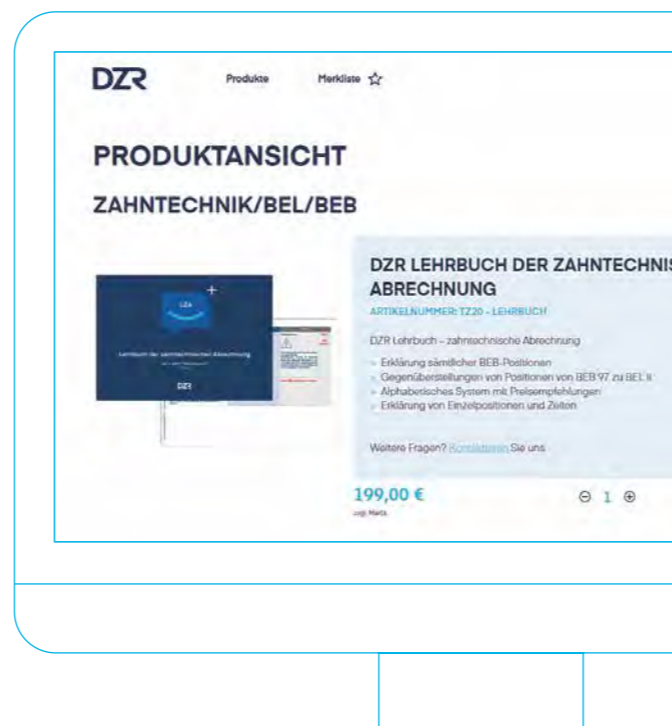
DZR

Produkte

Merkliste ☆

PRODUKTANSICHT

ZAHNTECHNIK/BEL/BEB

LZA

Lehrbuch der zahntechnischen Abrechnung

DZR

DZR LEHRBUCH DER ZAHNTECHNIS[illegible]
ABRECHNUNG

ARTIKELNUMMER: TZ20 - LEHRBUCH

DZR Lehrbuch – zahntechnische Abrechnung

- Erklärung sämtlicher BEB-Positionen
- Gegenüberstellungen von Positionen von BEB 97 zu BEL II
- Alphabetisches System mit Preisempfehlungen
- Erklärung von Einzelpositionen und Zeiten

Weitere Fragen? Kontaktieren Sie uns

199,00 €

zzgl. MwSt.

⊖ 1 ⊕